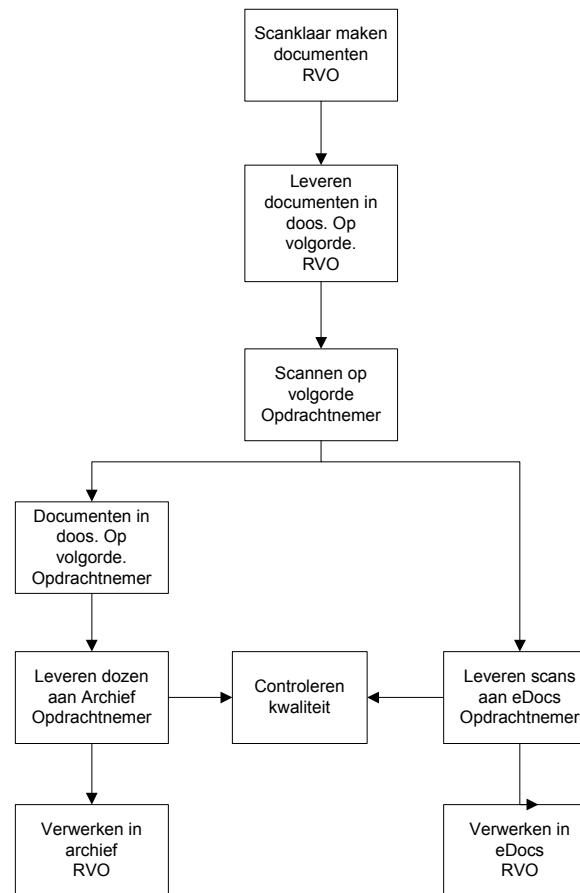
Scanklaar maken documenten RVO

Leveren documenten in doos. Op volgorde. RVO

Scannen op volgorde Opdrachtnemer

Documenten in doos. Op volgorde. Opdrachtnemer

Leveren dozen aan Archief Opdrachtnemer

Controleren kwaliteit

Leveren scans aan eDocs Opdrachtnemer

Verwerken in archief RVO

Verwerken in eDocs RVO